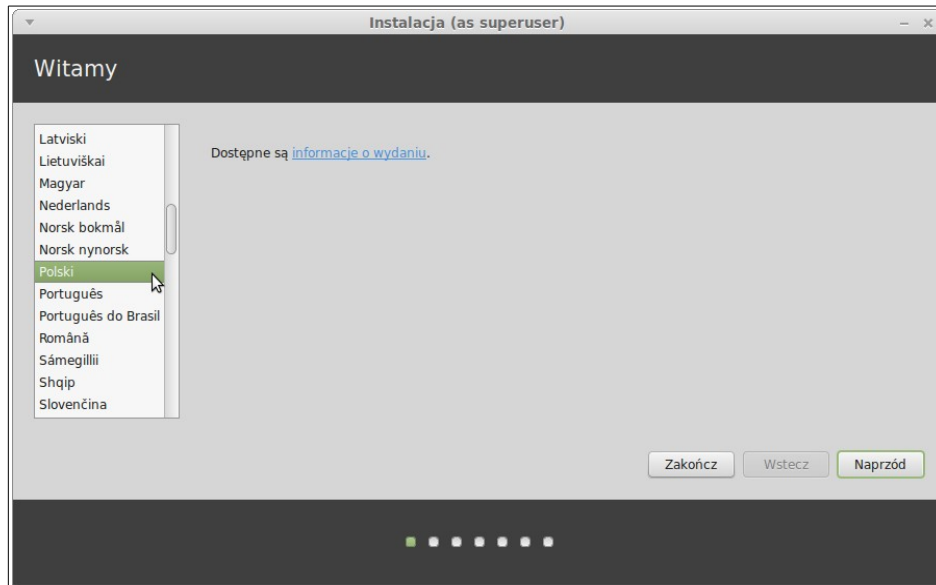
Instalacja (as superuser)

Witamy

Latviski
Lietuviškai
Magyar
Nederlands
Norsk bokmål
Norsk nynorsk
Polski
Português
Português do Brasil
Română
Sámegillii
Shqip
Slovenčina

Dostępne są informacje o wydaniu.

Zakończ
Wstecz
Naprzód